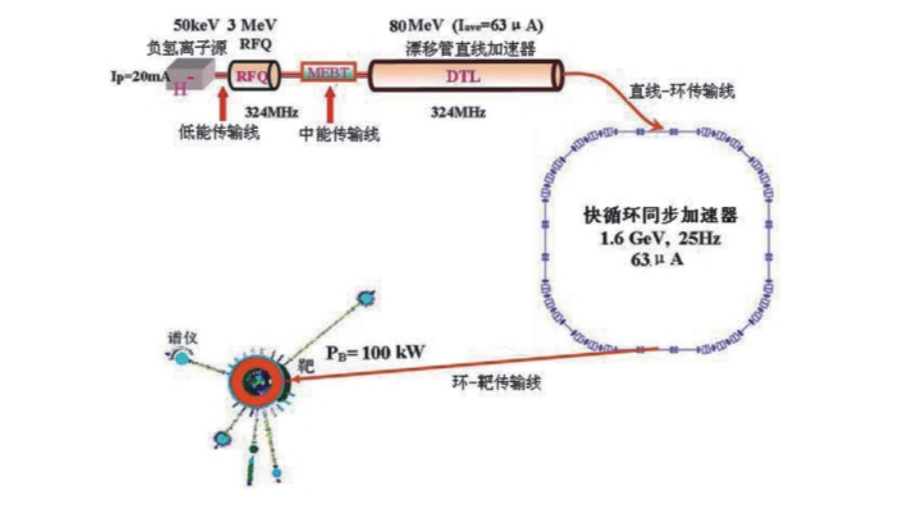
50keV 3 MeV
负氢离子源 RFQ
80MeV ($I_{ave}$=63 μ A)
漂移管直线加速器
Ip=20mA
H⁻
RFQ
MEBT
DTL
324MHz
324MHz
低能传输线
中能传输线
直线-环传输线
快循环同步加速器
1.6 GeV, 25Hz
63 μ A
谱仪
$P_B$= 100 kW
靶
环-靶传输线